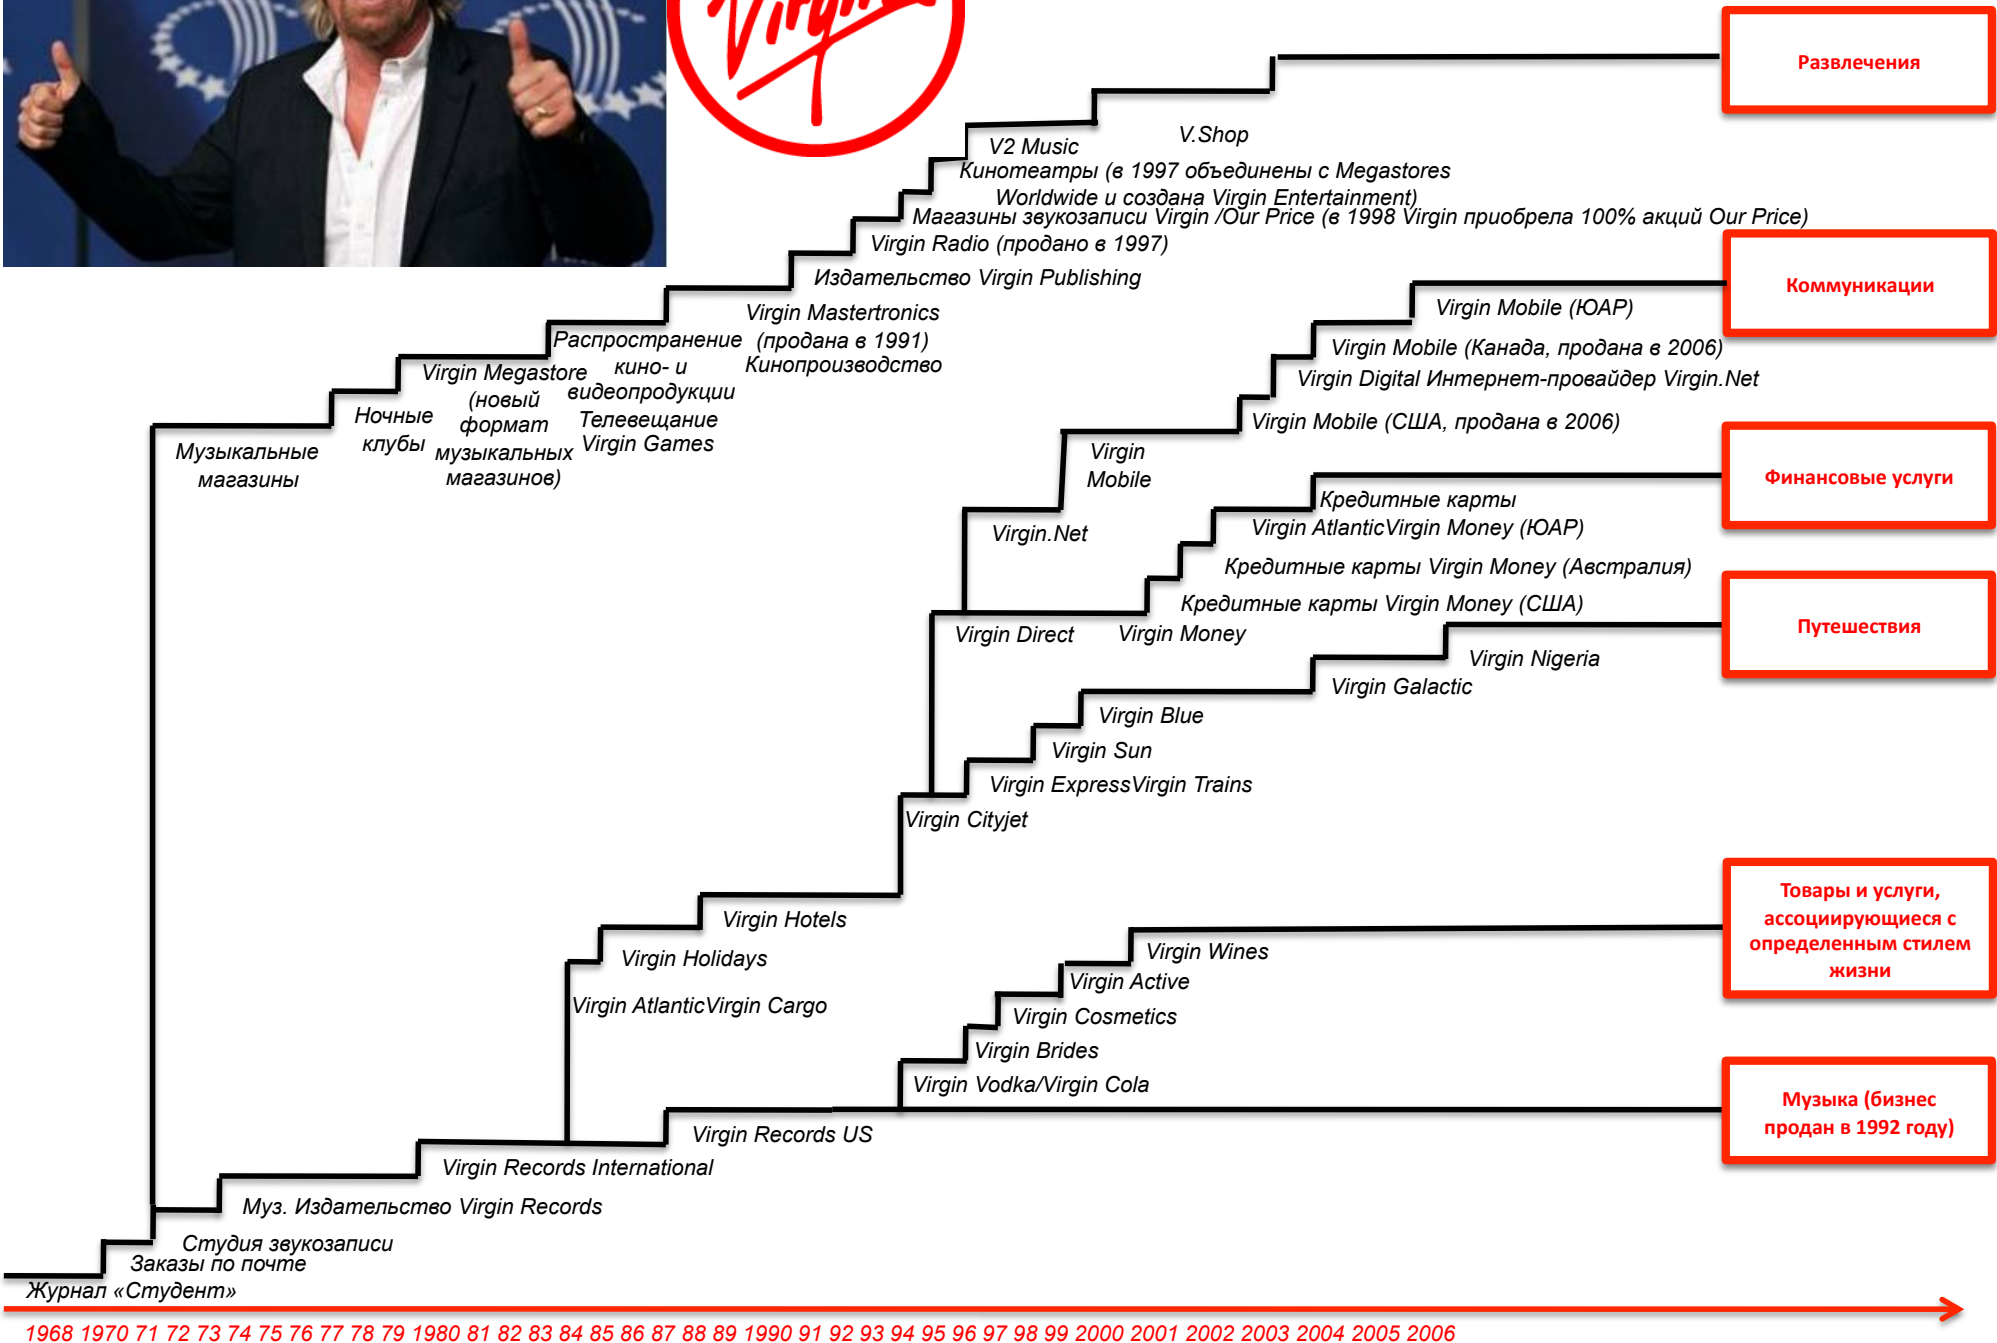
Virgin

Развлечения

V2 Music
V.Shop
Кинотеатры (в 1997 объединены с Megastores Worldwide и создана Virgin Entertainment)
Магазины звукозаписи Virgin /Our Price (в 1998 Virgin приобрела 100% акций Our Price)
Virgin Radio (продано в 1997)
Издательство Virgin Publishing
Virgin Mastertronics (продана в 1991)
Кинопроизводство
Распространение кино- и видеопродукции
Телевещание
Virgin Games
Virgin Megastore (новый формат музыкальных магазинов)
Ночные клубы
Музыкальные магазины

Коммуникации

Virgin Mobile (ЮАР)
Virgin Mobile (Канада, продана в 2006)
Virgin Digital Интернет-провайдер Virgin.Net
Virgin Mobile (США, продана в 2006)
Virgin Mobile
Virgin.Net

Финансовые услуги

Кредитные карты Virgin AtlanticVirgin Money (ЮАР)
Кредитные карты Virgin Money (Австралия)
Кредитные карты Virgin Money (США)
Virgin Direct
Virgin Money

Путешествия

Virgin Nigeria
Virgin Galactic
Virgin Blue
Virgin Sun
Virgin ExpressVirgin Trains
Virgin Cityjet
Virgin Hotels
Virgin Holidays
Virgin AtlanticVirgin Cargo

Товары и услуги, ассоциирующиеся с определенным стилем жизни

Virgin Wines
Virgin Active
Virgin Cosmetics
Virgin Brides
Virgin Vodka/Virgin Cola

Музыка (бизнес продан в 1992 году)

Virgin Records US
Virgin Records International
Муз. Издательство Virgin Records
Студия звукозаписи
Заказы по почте
Журнал «Студент»

1968 1970 71 72 73 74 75 76 77 78 79 1980 81 82 83 84 85 86 87 88 89 1990 91 92 93 94 95 96 97 98 99 2000 2001 2002 2003 2004 2005 2006